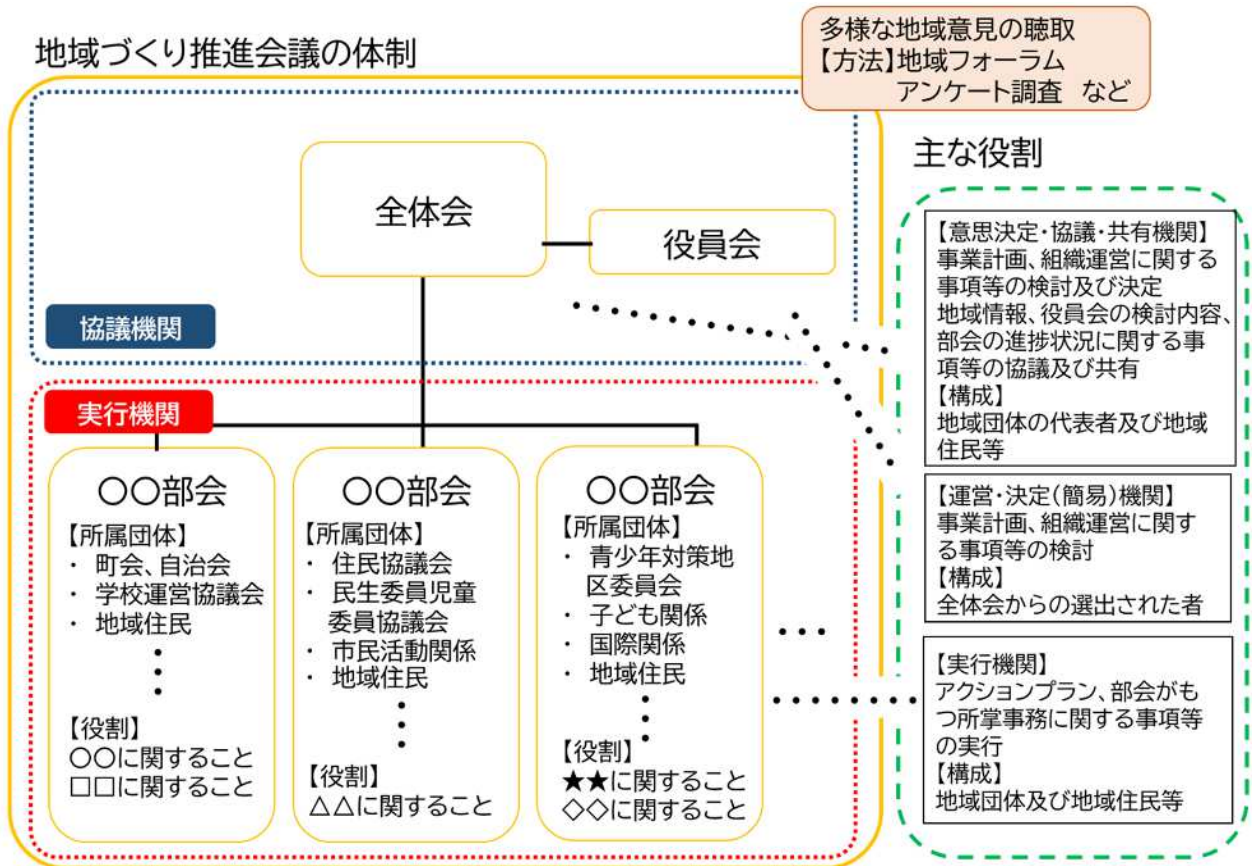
地域づくり推進会議の体制

多様な地域意見の聴取
【方法】地域フォーラム
アンケート調査　など

主な役割

全体会

役員会

協議機関

【意思決定・協議・共有機関】
事業計画、組織運営に関する事項等の検討及び決定
地域情報、役員会の検討内容、部会の進捗状況に関する事項等の協議及び共有
【構成】
地域団体の代表者及び地域住民等

【運営・決定（簡易）機関】
事業計画、組織運営に関する事項等の検討
【構成】
全体会からの選出された者

実行機関

〇〇部会
【所属団体】
・ 町会、自治会
・ 学校運営協議会
・ 地域住民
【役割】
〇〇に関すること
□□に関すること

〇〇部会
【所属団体】
・ 住民協議会
・ 民生委員児童委員協議会
・ 市民活動関係
・ 地域住民
【役割】
△△に関すること

〇〇部会
【所属団体】
・ 青少年対策地区委員会
・ 子ども関係
・ 国際関係
・ 地域住民
【役割】
★★に関すること
◇◇に関すること

・・・

【実行機関】
アクションプラン、部会がもつ所掌事務に関する事項等の実行
【構成】
地域団体及び地域住民等